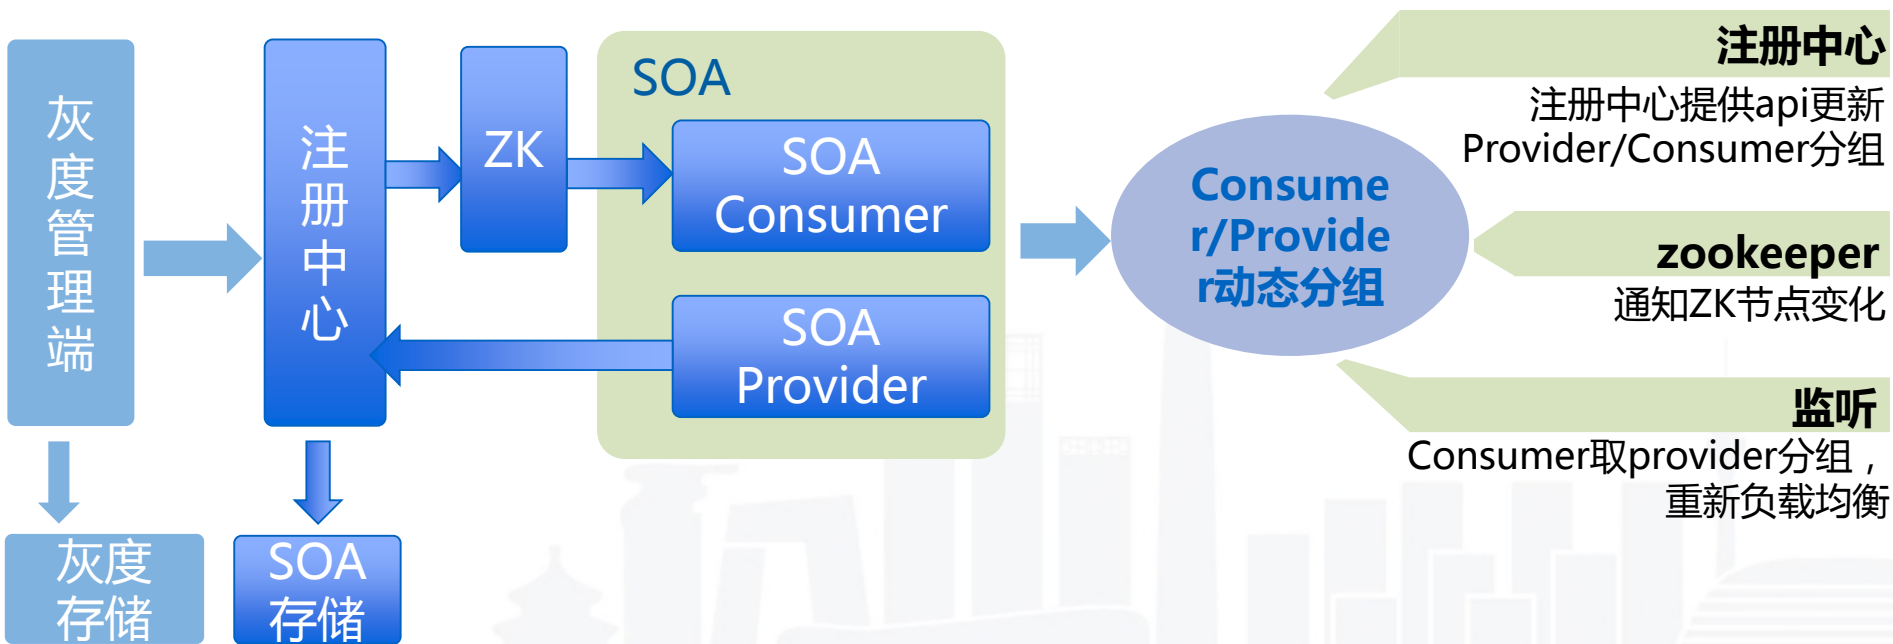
灰度管理端

注册中心

ZK

SOA

SOA Consumer

SOA Provider

灰度存储

SOA存储

Consumer/Provider动态分组

注册中心

注册中心提供api更新Provider/Consumer分组

zookeeper

通知ZK节点变化

监听

Consumer取provider分组，重新负载均衡